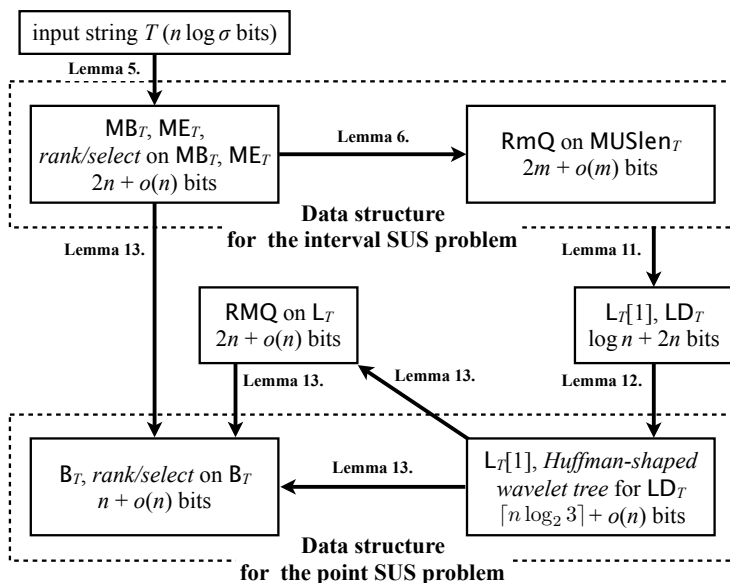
input string $T$ ($n \log \sigma$ bits)

Lemma 5.

$\mathsf{MB}_T$, $\mathsf{ME}_T$, *rank/select* on $\mathsf{MB}_T$, $\mathsf{ME}_T$
$2n + o(n)$ bits

Lemma 6.

$\mathsf{RmQ}$ on $\mathsf{MUSlen}_T$
$2m + o(m)$ bits

Data structure
for the interval SUS problem

Lemma 13.

Lemma 11.

$\mathsf{RMQ}$ on $\mathsf{L}_T$
$2n + o(n)$ bits

$\mathsf{L}_T[1]$, $\mathsf{LD}_T$
$\log n + 2n$ bits

Lemma 13.

Lemma 13.

Lemma 12.

$\mathsf{B}_T$, *rank/select* on $\mathsf{B}_T$
$n + o(n)$ bits

Lemma 13.

$\mathsf{L}_T[1]$, *Huffman-shaped wavelet tree* for $\mathsf{LD}_T$
$\lceil n \log_2 3 \rceil + o(n)$ bits

Data structure
for the point SUS problem